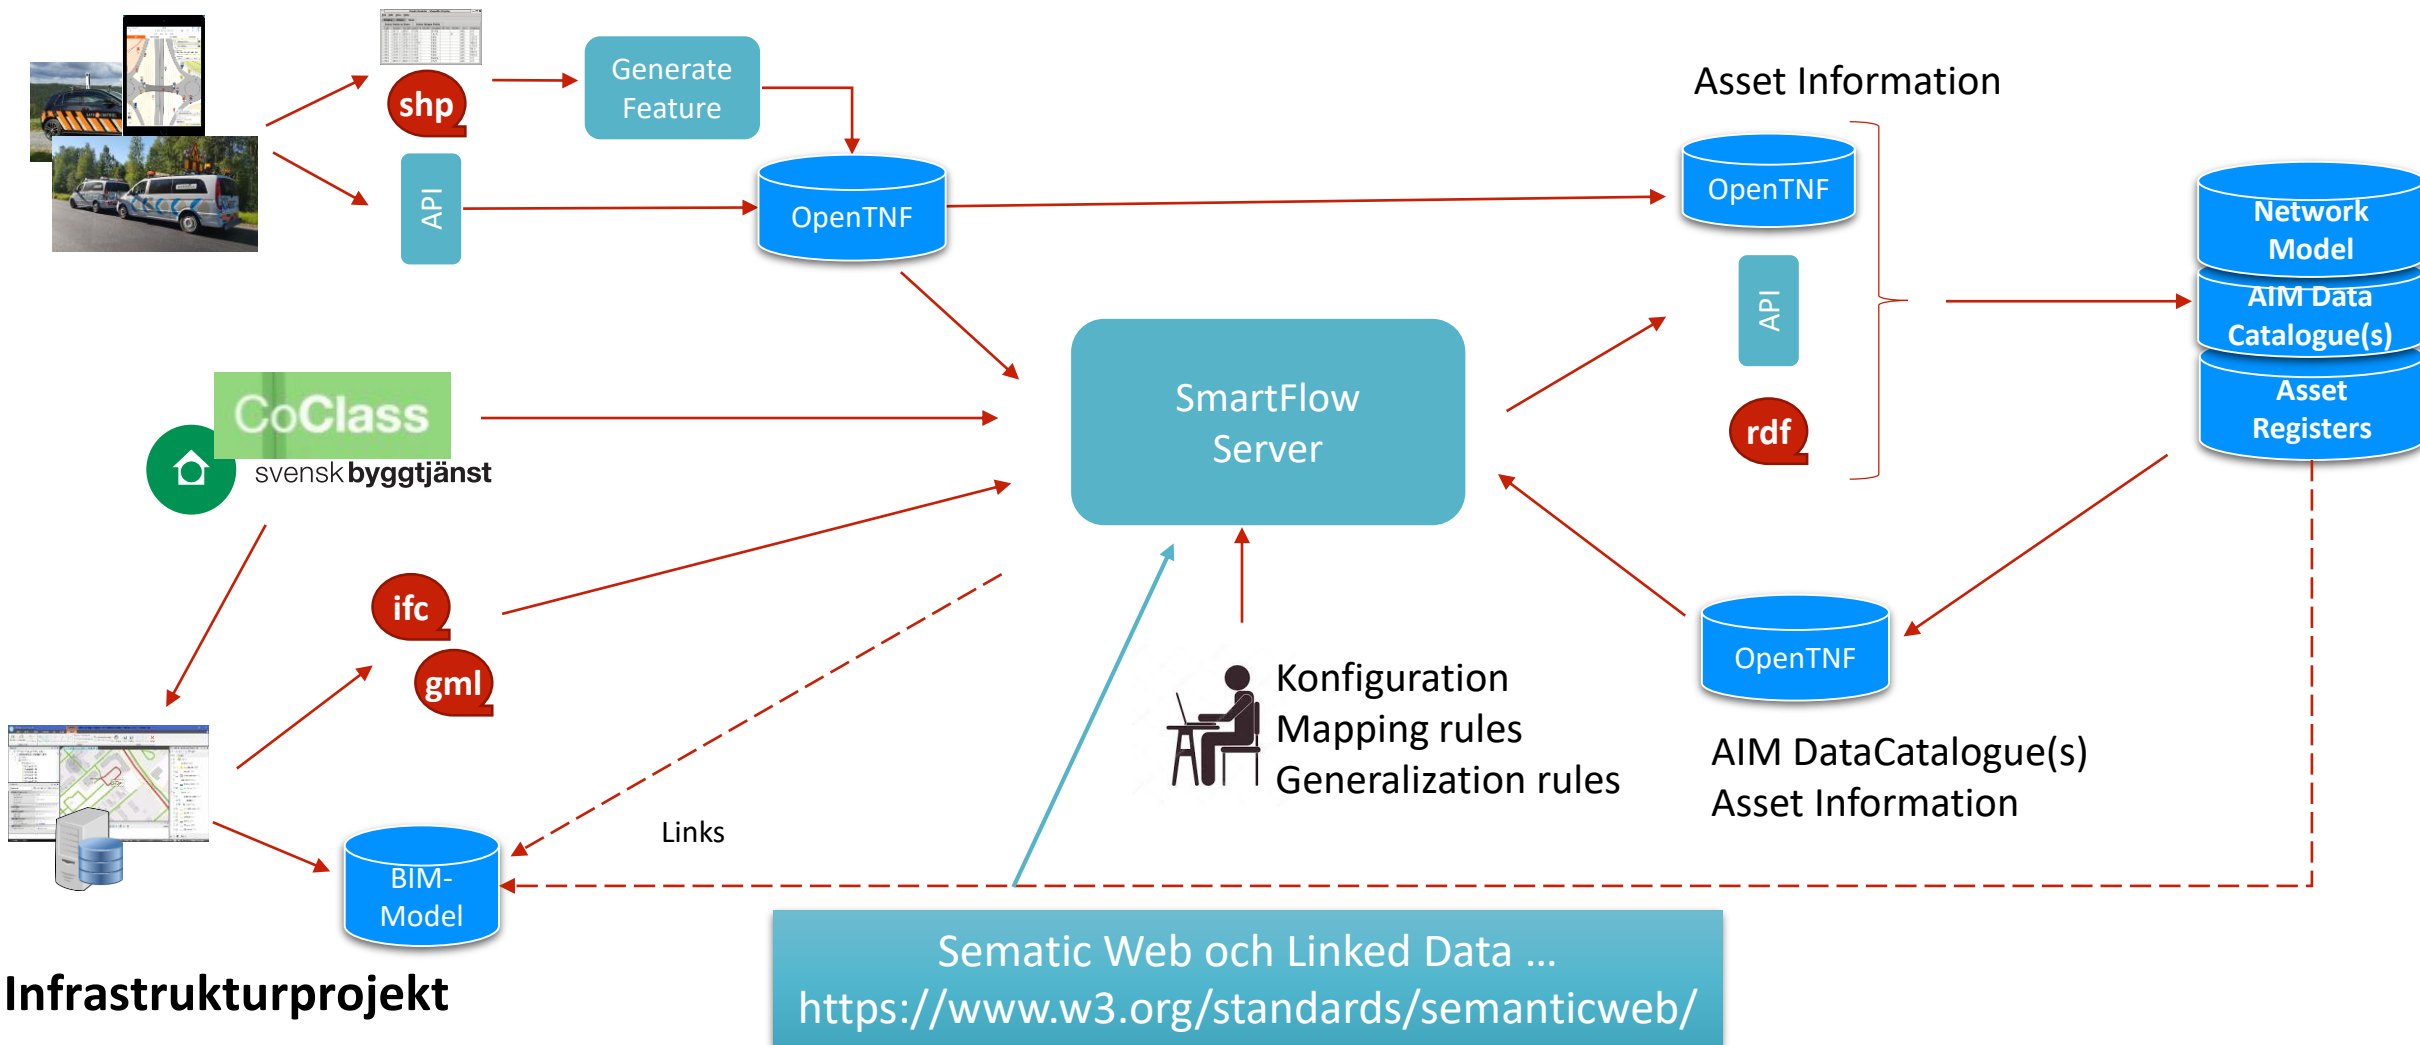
shp

Generate Feature

API

OpenTNF

Asset Information

OpenTNF

API

rdf

Network Model

AIM Data Catalogue(s)

Asset Registers

CoClass

svensk byggtjänst

SmartFlow Server

ifc

gml

Konfiguration
Mapping rules
Generalization rules

OpenTNF

AIM DataCatalogue(s)
Asset Information

Links

BIM-Model

Infrastrukturprojekt

Sematic Web och Linked Data ...
https://www.w3.org/standards/semanticweb/